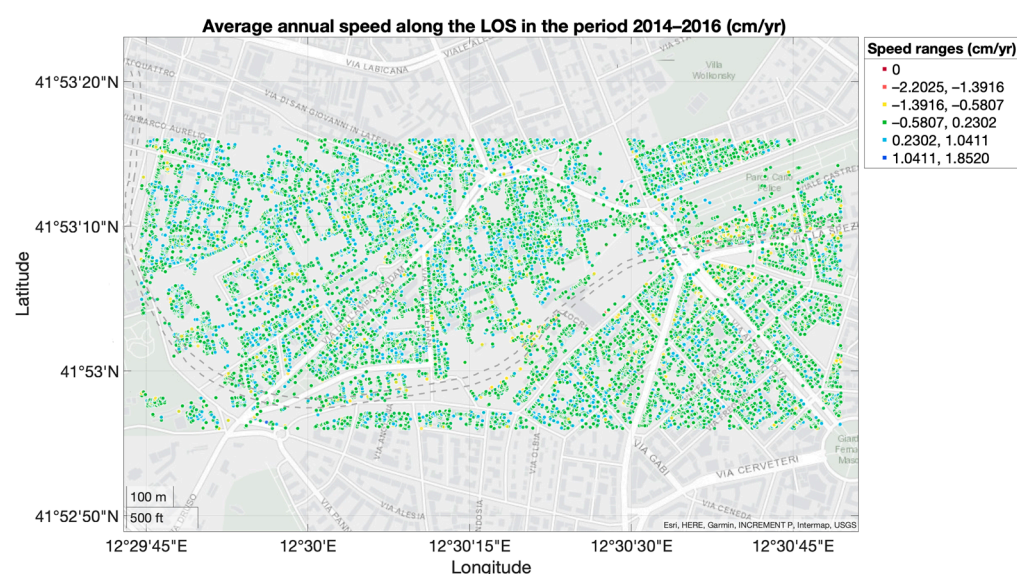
Average annual speed along the LOS in the period 2014–2016 (cm/yr)

Speed ranges (cm/yr)
0
−2.2025, −1.3916
−1.3916, −0.5807
−0.5807, 0.2302
0.2302, 1.0411
1.0411, 1.8520

41°53'20"N
41°53'10"N
41°53'N
41°52'50"N

Latitude

VIA LABICANA
VIALE
Villa Wolkonsky
VIA DI SAN GIOVANNI IN LATERANO
QUATTRO
VIA MARCO AURELIO
Parco Carlo Felice
LA SPEZIA
VIA CASTRENSE
VIA GABI
VIA CERVETERI
VIA CENEDA
VIA ALESIA
VIA OLBIA
VIA APPIA
Giardino Ferrante Maselli

100 m
500 ft

Esri, HERE, Garmin, INCREMENT P, Intermap, USGS

12°29'45"E
12°30'E
12°30'15"E
12°30'30"E
12°30'45"E

Longitude